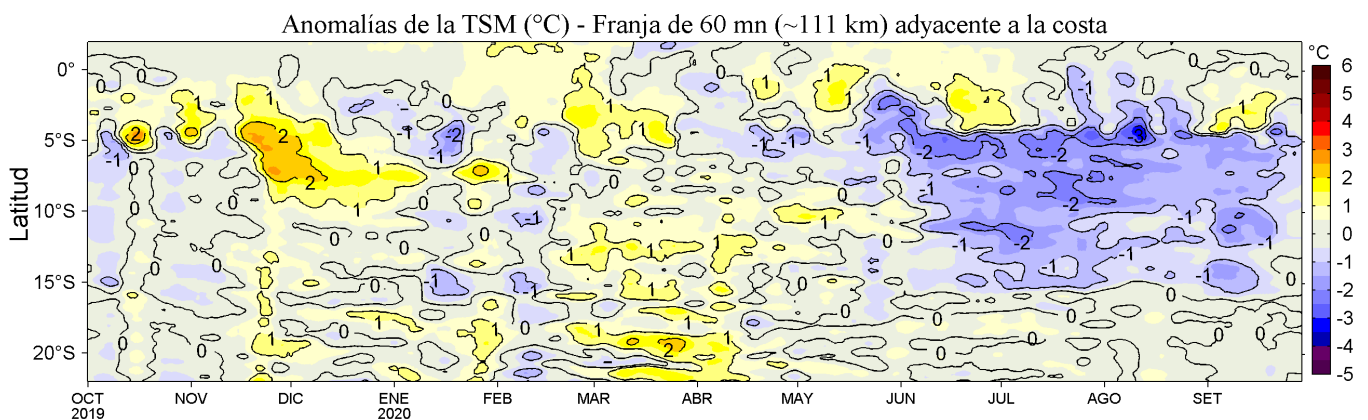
Anomalías de la TSM (°C) - Franja de 60 mn (~111 km) adyacente a la costa

Latitud

0°
5°S
10°S
15°S
20°S

OCT 2019
NOV
DIC
ENE 2020
FEB
MAR
ABR
MAY
JUN
JUL
AGO
SET

°C
6
5
4
3
2
1
0
-1
-2
-3
-4
-5

0
2
-1
1
1
2
2
1
-1
-2
-1
0
1
-1
1
1
0
1
1
0
1
-1
-1
-1
-2
-2
-1
-3
-1
-1
-2
-2
-1
-2
-1
-1
-1
-1
0
0
0
1
1
1
1
1
1
1
1
2
0
0
0
0
-1
0
0
0
0
0
0
0
0